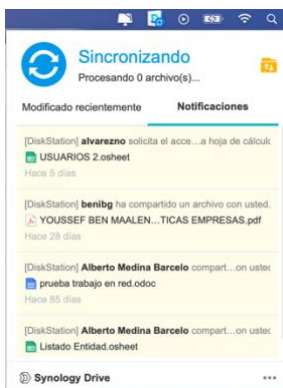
Sincronizando
Procesando 0 archivo(s)...

Modificado recientemente
Notificaciones

[DiskStation] alvarezno solicita el acce...a hoja de cálculo
USUARIOS 2.osheet
Hace 5 días

[DiskStation] benibg ha compartido un archivo con usted.
YOUSSEF BEN MAALEN...TICAS EMPRESAS.pdf
Hace 28 días

[DiskStation] Alberto Medina Barcelo compart...on usted
prueba trabajo en red.odoc
Hace 85 días

[DiskStation] Alberto Medina Barcelo compart...on usted
Listado Entidad.osheet

Synology Drive
...